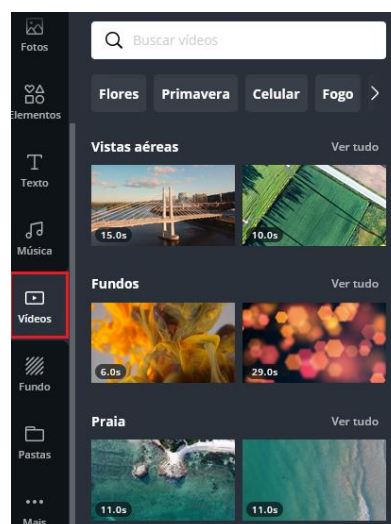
Fotos

Elementos

Texto

Música

Vídeos

Fundo

Pastas

Mais

Buscar vídeos

Flores Primavera Celular Fogo

Vistas aéreas Ver tudo

15.0s

10.0s

Fundos Ver tudo

6.0s

29.0s

Praia Ver tudo

11.0s

11.0s